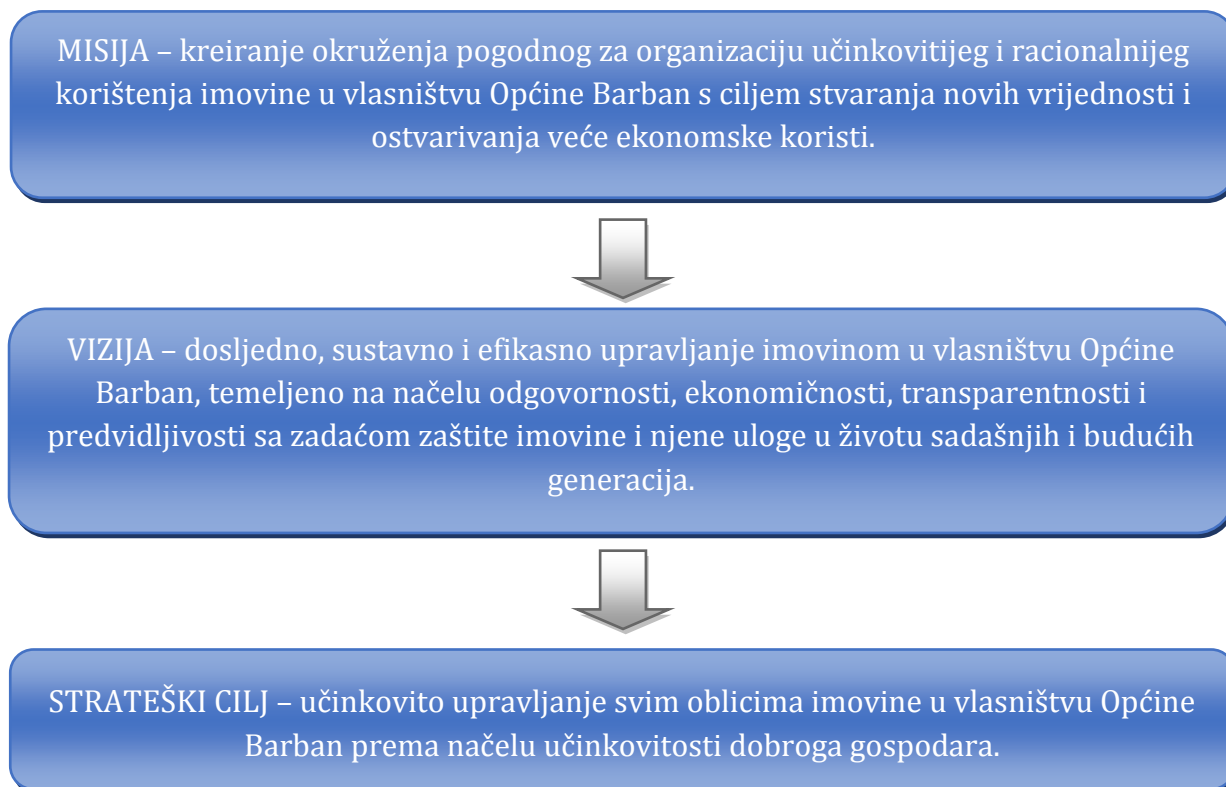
MISIJA – kreiranje okruženja pogodnog za organizaciju učinkovitijeg i racionalnijeg korištenja imovine u vlasništvu Općine Barban s ciljem stvaranja novih vrijednosti i ostvarivanja veće ekonomske koristi.

VIZIJA – dosljedno, sustavno i efikasno upravljanje imovinom u vlasništvu Općine Barban, temeljeno na načelu odgovornosti, ekonomičnosti, transparentnosti i predvidljivosti sa zadaćom zaštite imovine i njene uloge u životu sadašnjih i budućih generacija.

STRATEŠKI CILJ – učinkovito upravljanje svim oblicima imovine u vlasništvu Općine Barban prema načelu učinkovitosti dobroga gospodara.